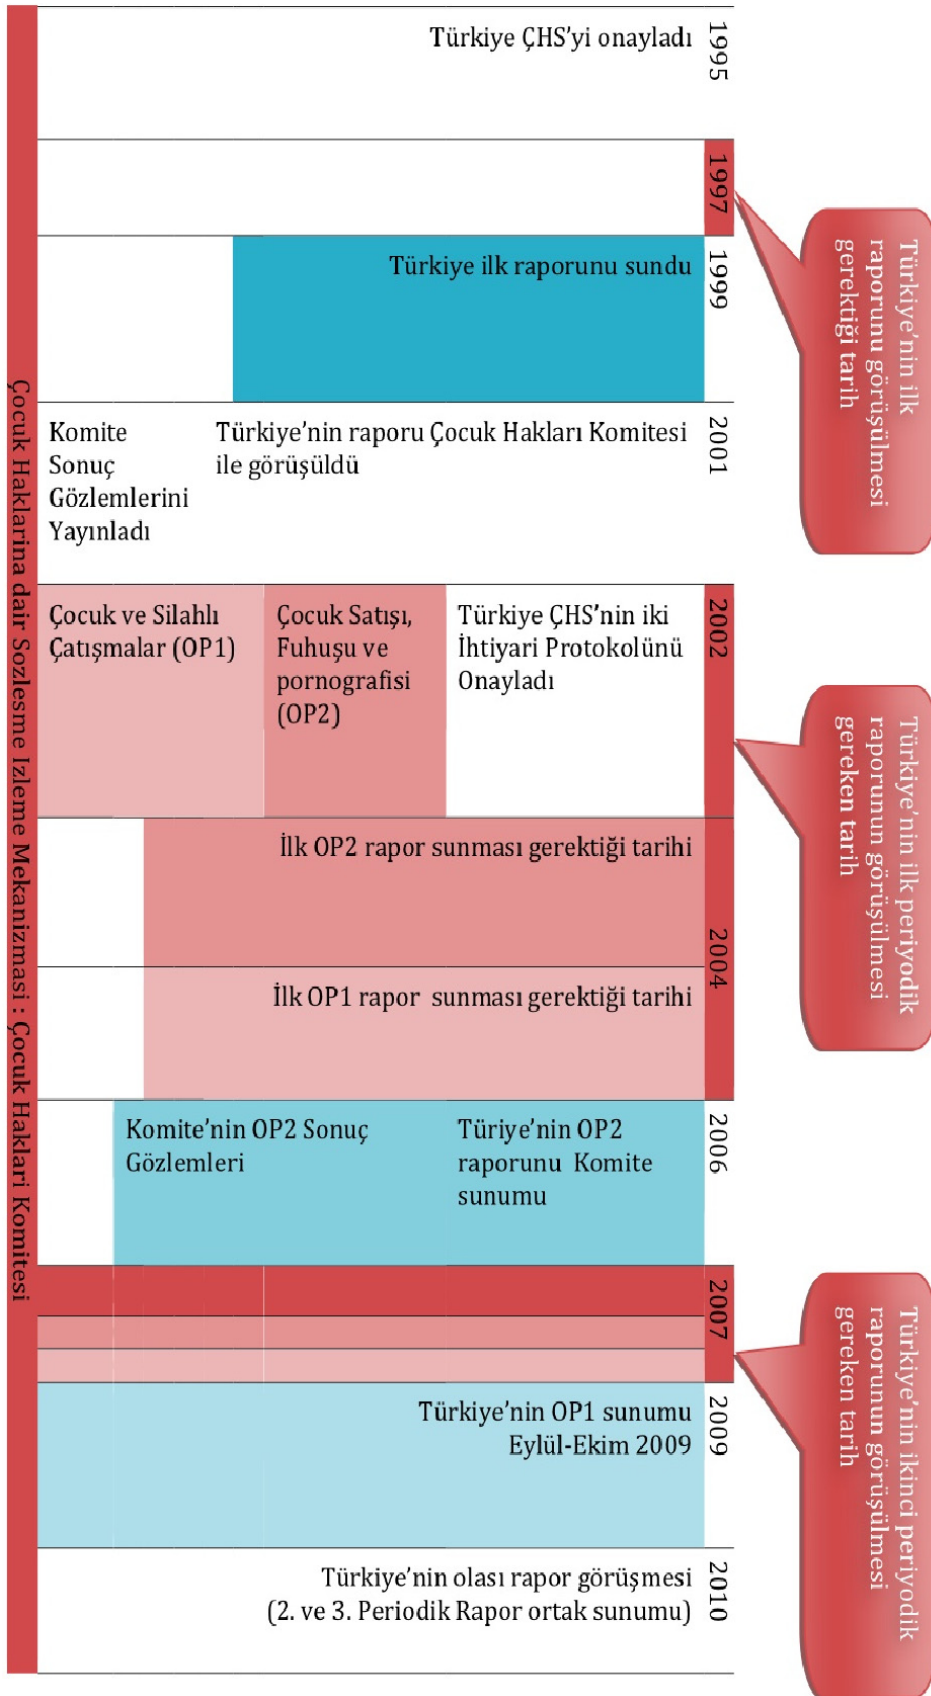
Çocuk Haklarına dair Sozlesme Izleme Mekanizmasi : Çocuk Hakları Komitesi

1995
Türkiye ÇHS'yi onayladı

1997

1999
Türkiye ilk raporunu sundu

2001
Türkiye'nin raporu Çocuk Hakları Komitesi ile görüşüldü
Komite Sonuç Gözlemlerini Yayınladı

2002
Türkiye ÇHS'nin iki İhtiyari Protokolünü Onayladı
Çocuk Satışı, Fuhuşu ve pornografisi (OP2)
Çocuk ve Silahlı Çatışmalar (OP1)

İlk OP2 rapor sunması gerektiği tarihi

2004
İlk OP1 rapor sunması gerektiği tarihi

2006
Türiye'nin OP2 raporunu Komite sunumu
Komite'nin OP2 Sonuç Gözlemleri

2007

2009
Türkiye'nin OP1 sunumu Eylül-Ekim 2009

2010
Türkiye'nin olası rapor görüşmesi (2. ve 3. Periodik Rapor ortak sunumu)

Türkiye'nin ilk raporunu görüşülmesi gerektiği tarih

Türkiye'nin ilk periyodik raporunun görüşülmesi gereken tarih

Türkiye'nin ikinci periyodik raporunun görüşülmesi gereken tarih